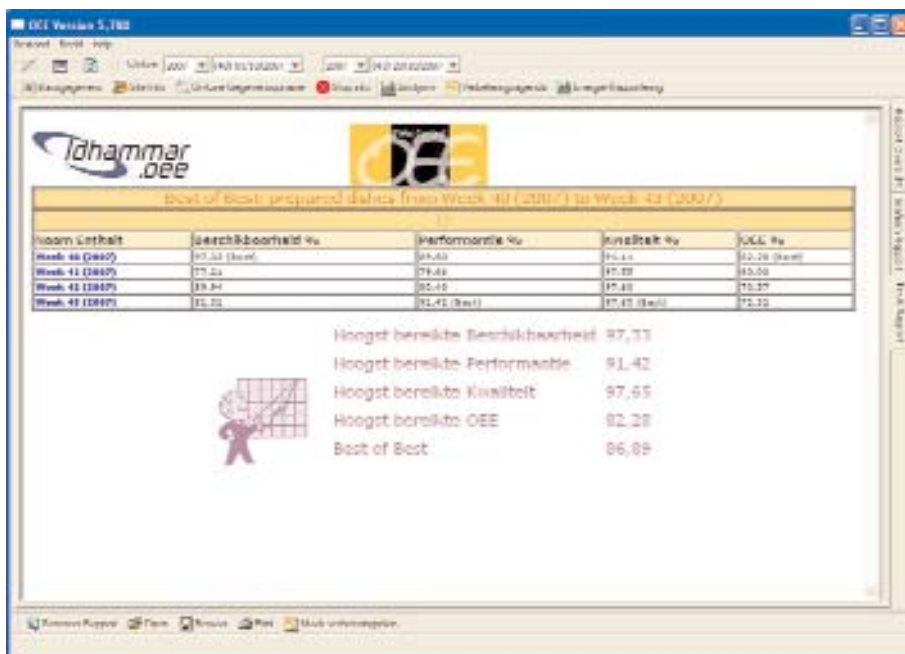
OEE Version 5.780

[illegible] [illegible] Help

Datum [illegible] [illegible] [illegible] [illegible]

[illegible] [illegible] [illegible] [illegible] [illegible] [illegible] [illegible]

Idhammar .oee

OEE

Best of Best prepared dishes from Week 40 (2007) to Week 43 (2007)

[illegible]

| Naam Entiteit | Beschikbaarheid % | Performantie % | Kwaliteit % | OEE % |
|---|---|---|---|---|
| Week 40 (2007) | 97,33 (Best) | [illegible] | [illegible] | 82,28 (Best) |
| Week 41 (2007) | 77,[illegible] | 79,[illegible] | 97,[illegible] | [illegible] |
| Week 42 (2007) | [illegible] | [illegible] | 97,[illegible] | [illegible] |
| Week 43 (2007) | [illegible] | 91,42 (Best) | 97,65 (Best) | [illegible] |

Hoogst bereikte Beschikbaarheid 97,33

Hoogst bereikte Performantie 91,42

Hoogst bereikte Kwaliteit 97,65

Hoogst bereikte OEE 82,28

Best of Best 86,89

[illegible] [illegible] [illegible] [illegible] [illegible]